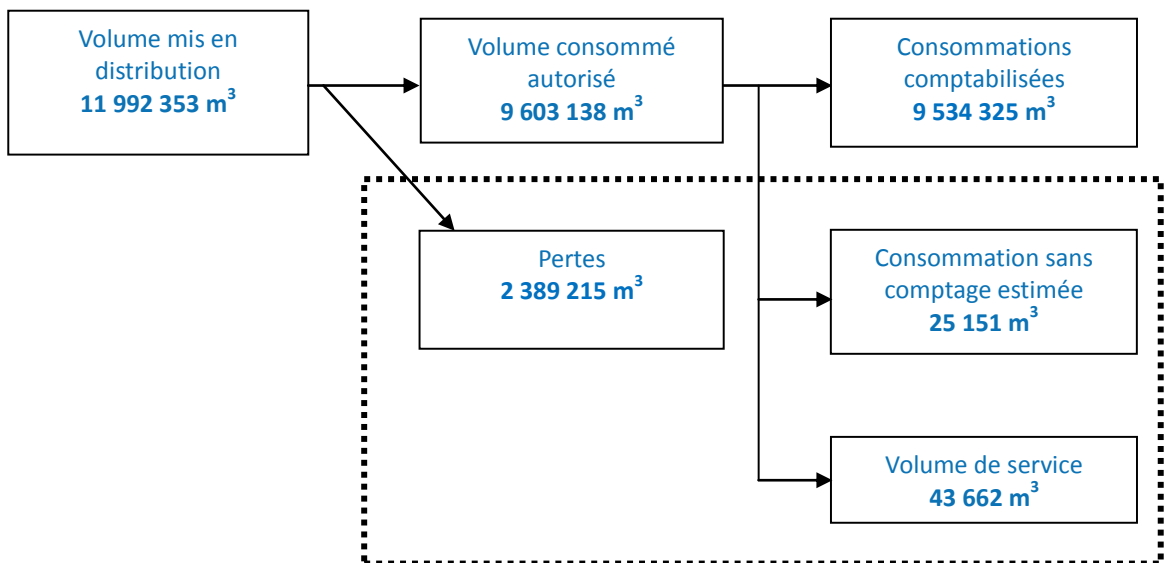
Volume mis en distribution
**11 992 353 m$^3$**

Volume consommé autorisé
**9 603 138 m$^3$**

Consommations comptabilisées
**9 534 325 m$^3$**

Pertes
**2 389 215 m$^3$**

Consommation sans comptage estimée
**25 151 m$^3$**

Volume de service
**43 662 m$^3$**